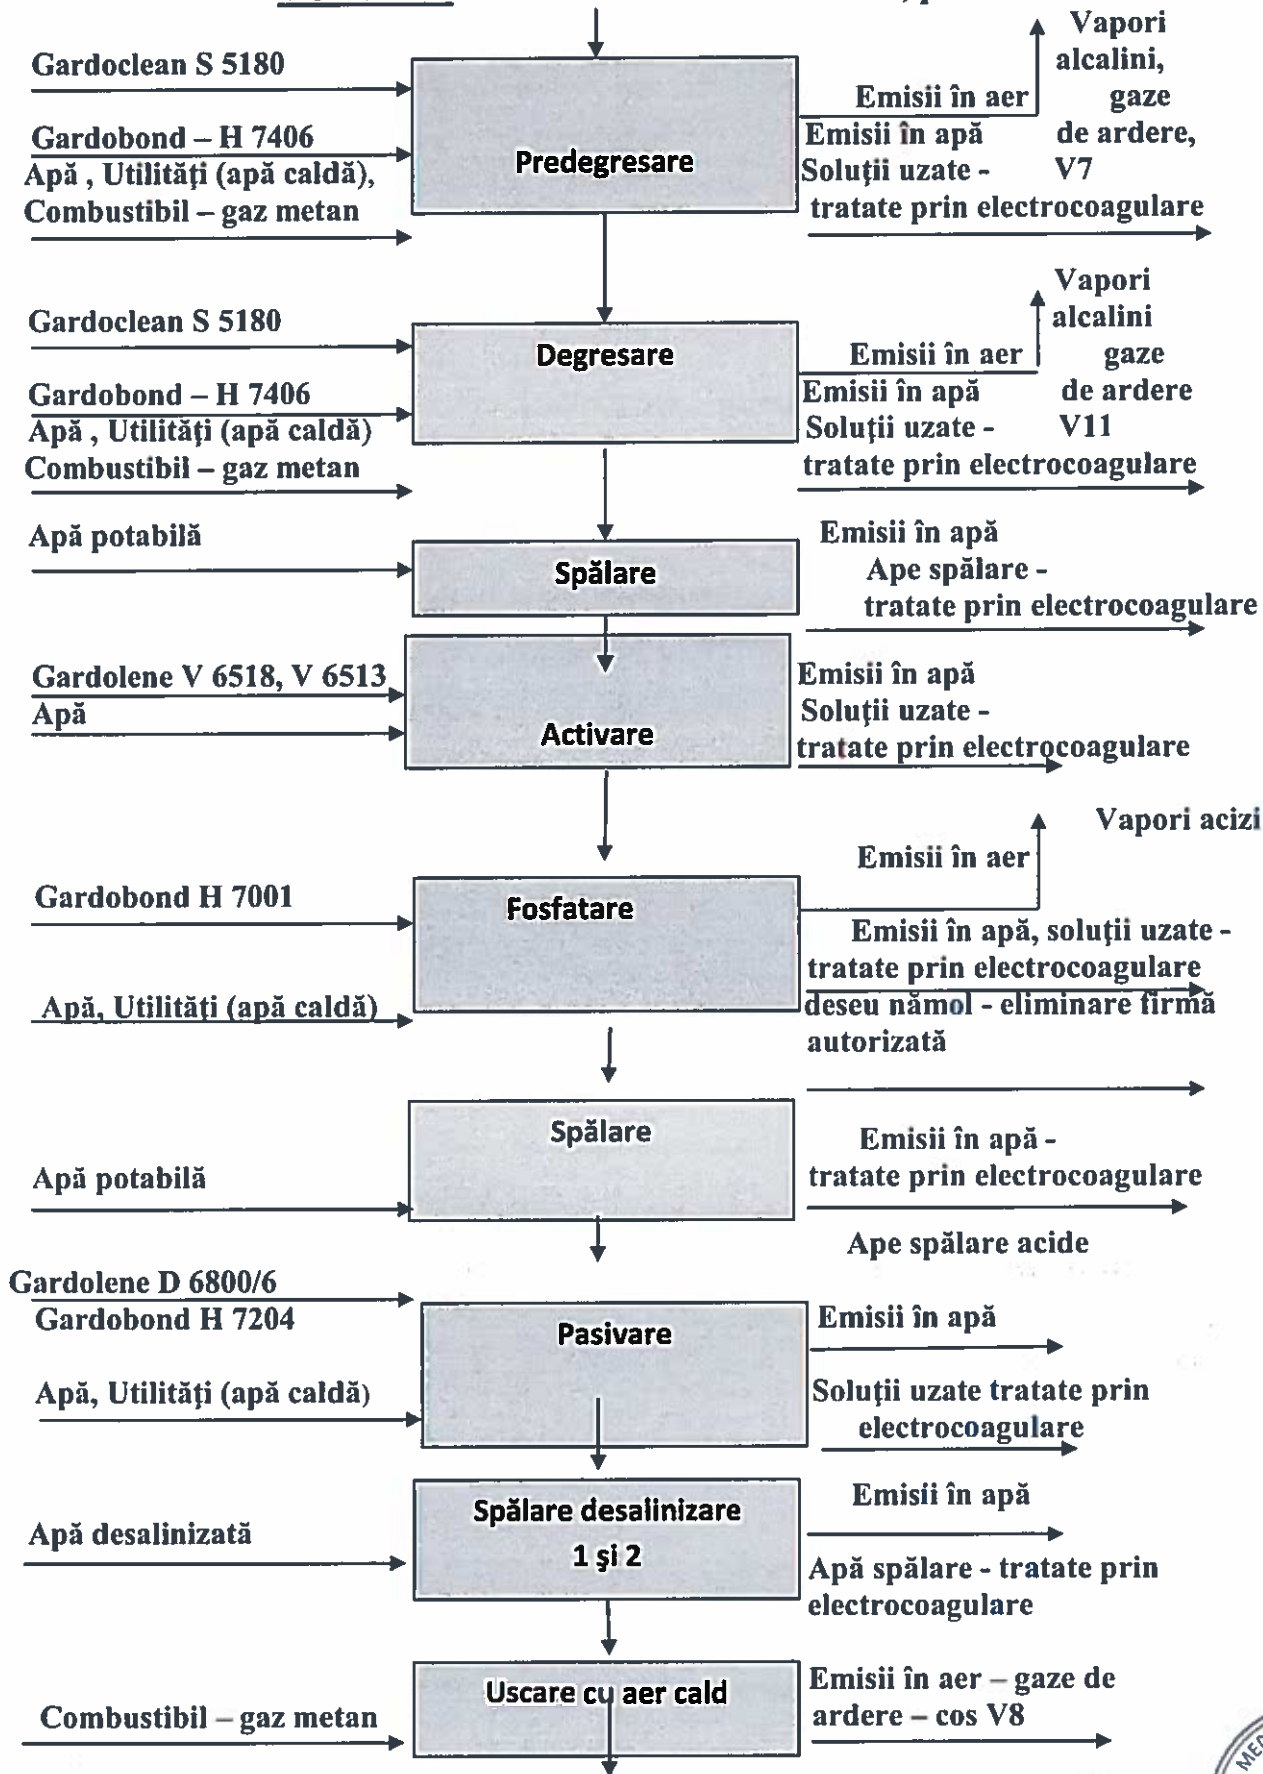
Gardoclean S 5180

Gardobond – H 7406
Apă , Utilităţi (apă caldă),
Combustibil – gaz metan

Predegresare

Emisii în aer
Vapori alcalini, gaze de ardere, V7
Emisii în apă
Soluţii uzate - tratate prin electrocoagulare

Gardoclean S 5180

Gardobond – H 7406
Apă , Utilităţi (apă caldă)
Combustibil – gaz metan

Degresare

Emisii în aer
Vapori alcalini gaze de ardere V11
Emisii în apă
Soluţii uzate - tratate prin electrocoagulare

Apă potabilă

Spălare

Emisii în apă
Ape spălare - tratate prin electrocoagulare

Gardolene V 6518, V 6513
Apă

Activare

Emisii în apă
Soluţii uzate - tratate prin electrocoagulare

Vapori acizi
Emisii în aer

Gardobond H 7001

Apă, Utilităţi (apă caldă)

Fosfatare

Emisii în apă, soluţii uzate - tratate prin electrocoagulare
deseu nămol - eliminare firmă autorizată

Spălare

Apă potabilă

Emisii în apă - tratate prin electrocoagulare

Ape spălare acide

Gardolene D 6800/6
Gardobond H 7204

Apă, Utilităţi (apă caldă)

Pasivare

Emisii în apă

Soluţii uzate tratate prin electrocoagulare

Apă desalinizată

Spălare desalinizare 1 şi 2

Emisii în apă

Apă spălare - tratate prin electrocoagulare

Combustibil – gaz metan

Uscare cu aer cald

Emisii în aer – gaze de ardere – cos V8